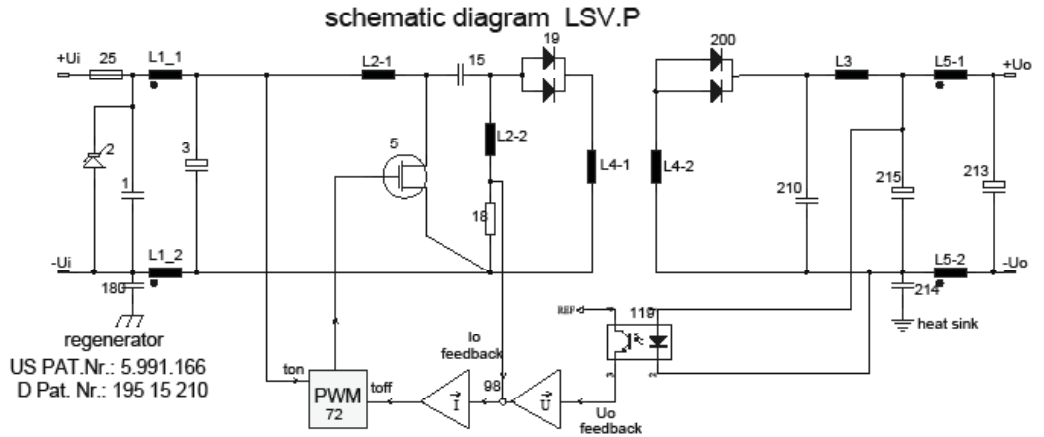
schematic diagram LSV.P

+Ui
25
L1_1
L2-1
15
19
200
L3
L5-1
+Uo
2
3
1
5
L2-2
L4-1
L4-2
210
215
213
18
-Ui
L1_2
L5-2
-Uo
180
214
regenerator
REF
119
heat sink
US PAT.Nr.: 5.991.166
D Pat. Nr.: 195 15 210
Io
feedback
ton
PWM
72
toff
$\vec{I}$
98
$\vec{U}$
Uo
feedback
3
2